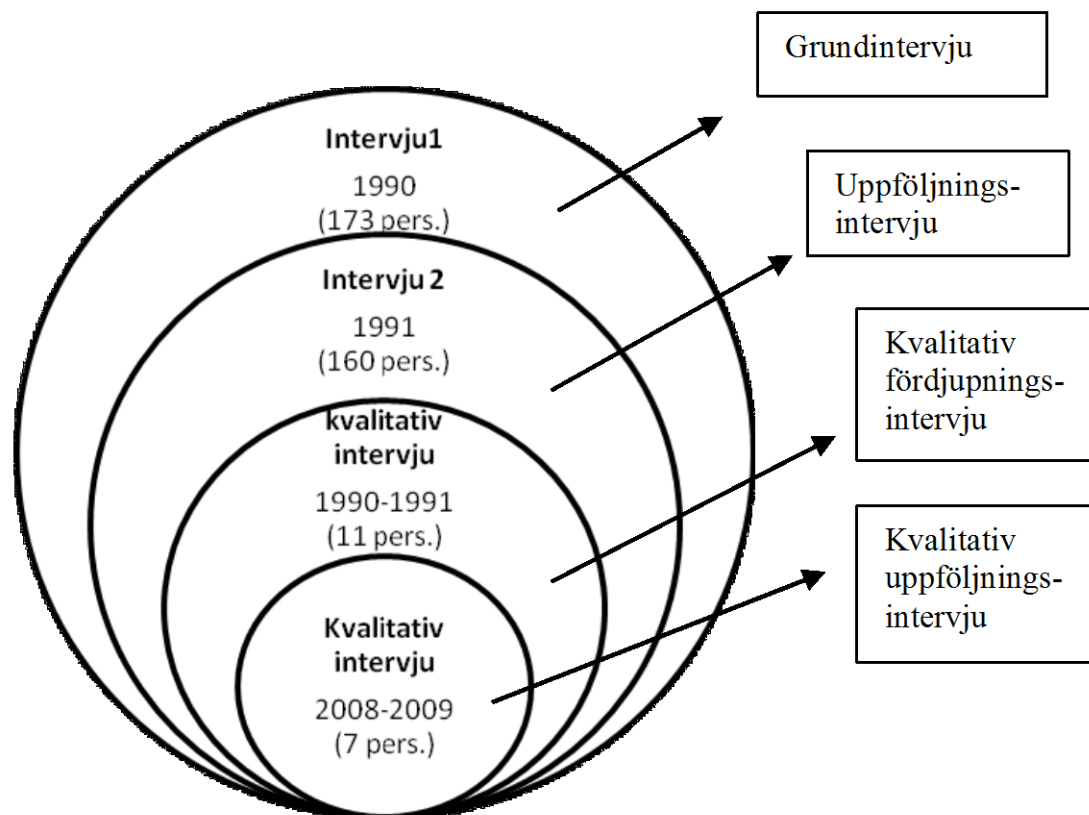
Intervju1
1990
(173 pers.)

Intervju 2
1991
(160 pers.)

kvalitativ intervju
1990-1991
(11 pers.)

Kvalitativ intervju
2008-2009
(7 pers.)

Grundintervju

Uppföljningsintervju

Kvalitativ fördjupningsintervju

Kvalitativ uppföljningsintervju